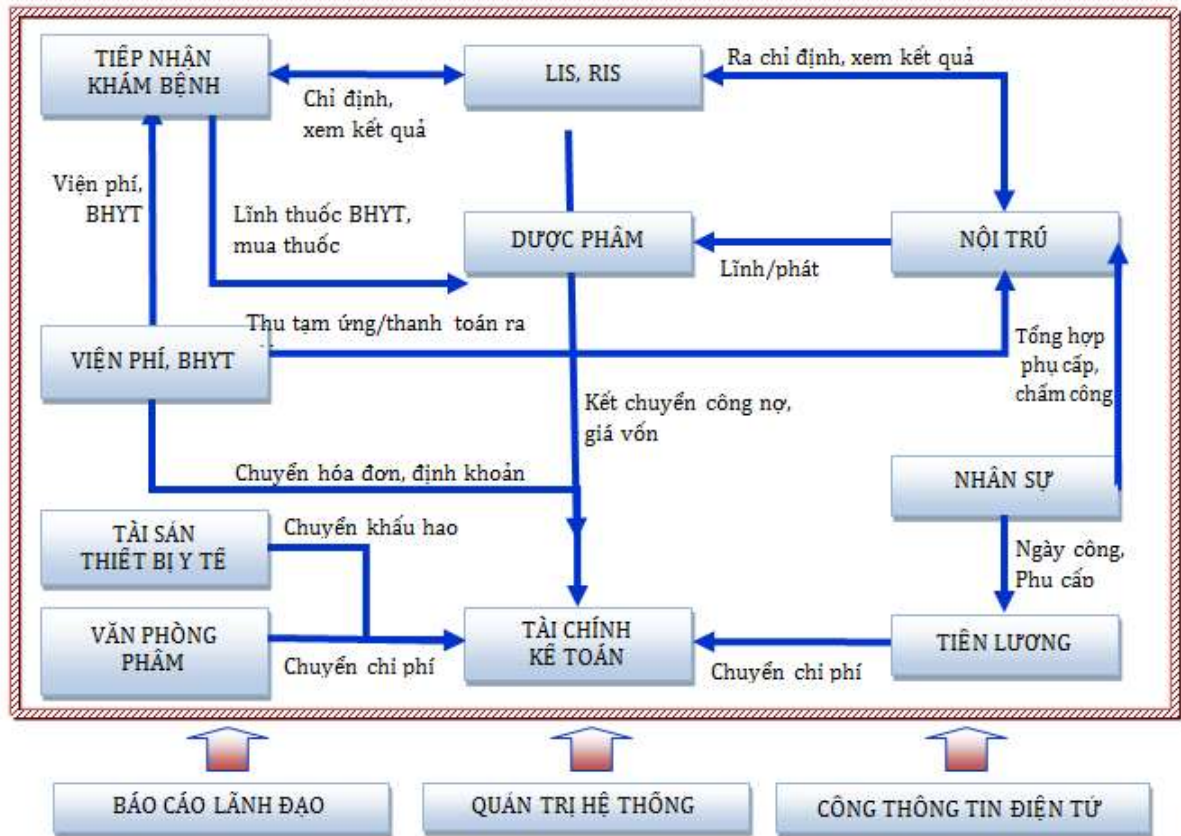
TIẾP NHẬN KHÁM BỆNH

LIS, RIS

Ra chỉ định, xem kết quả

Chỉ định, xem kết quả

Viện phí, BHYT

Lĩnh thuốc BHYT, mua thuốc

DƯỢC PHẨM

NỘI TRÚ

Lĩnh/phát

Thu tạm ứng/thanh toán ra

VIỆN PHÍ, BHYT

Tổng hợp phụ cấp, chấm công

Kết chuyển công nợ, giá vốn

Chuyển hóa đơn, định khoản

NHÂN SỰ

TÀI SẢN THIẾT BỊ Y TẾ

Chuyển khấu hao

Ngày công, Phụ cấp

VĂN PHÒNG PHẨM

TÀI CHÍNH KẾ TOÁN

TIỀN LƯƠNG

Chuyển chi phí

Chuyển chi phí

BÁO CÁO LÃNH ĐẠO

QUẢN TRỊ HỆ THỐNG

CỔNG THÔNG TIN ĐIỆN TỬ